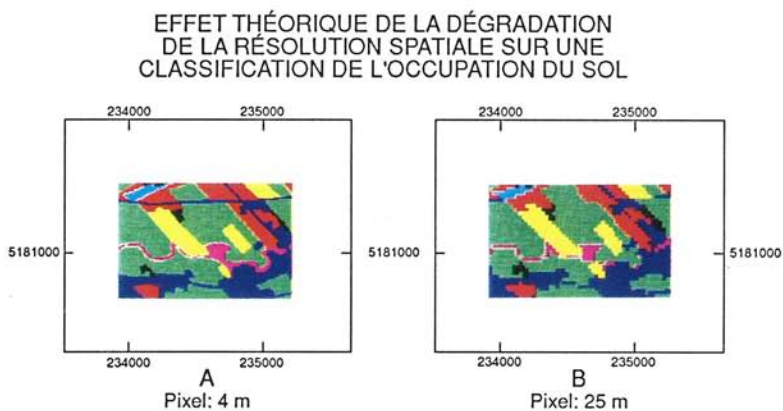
EFFET THÉORIQUE DE LA DÉGRADATION DE LA RÉSOLUTION SPATIALE SUR UNE CLASSIFICATION DE L'OCCUPATION DU SOL

234000 235000
5181000
234000 235000
A
Pixel: 4 m

234000 235000
5181000 5181000
234000 235000
B
Pixel: 25 m